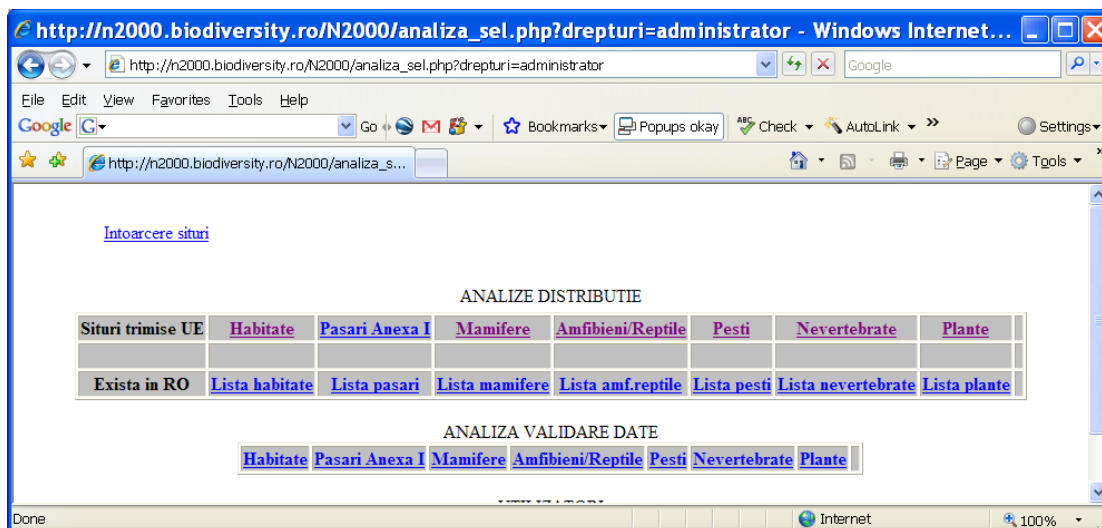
http://n2000.biodiversity.ro/N2000/analiza_sel.php?drepturi=administrator - Windows Internet...

http://n2000.biodiversity.ro/N2000/analiza_sel.php?drepturi=administrator

Google

File Edit View Favorites Tools Help

Google G Go Bookmarks Popups okay Check AutoLink » Settings

http://n2000.biodiversity.ro/N2000/analiza_s...

Page Tools

Intoarcere situri

ANALIZE DISTRIBUTIE

| Situri trimise UE | Habitate | Pasari Anexa I | Mamifere | Amfibieni/Reptile | Pesti | Nevertebrate | Plante |
|---|---|---|---|---|---|---|---|
| | | | | | | | |
| Exista in RO | Lista habitate | Lista pasari | Lista mamifere | Lista amf.reptile | Lista pesti | Lista nevertebrate | Lista plante |

ANALIZA VALIDARE DATE

| Habitate | Pasari Anexa I | Mamifere | Amfibieni/Reptile | Pesti | Nevertebrate | Plante |
|---|---|---|---|---|---|---|

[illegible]

Done Internet 100%